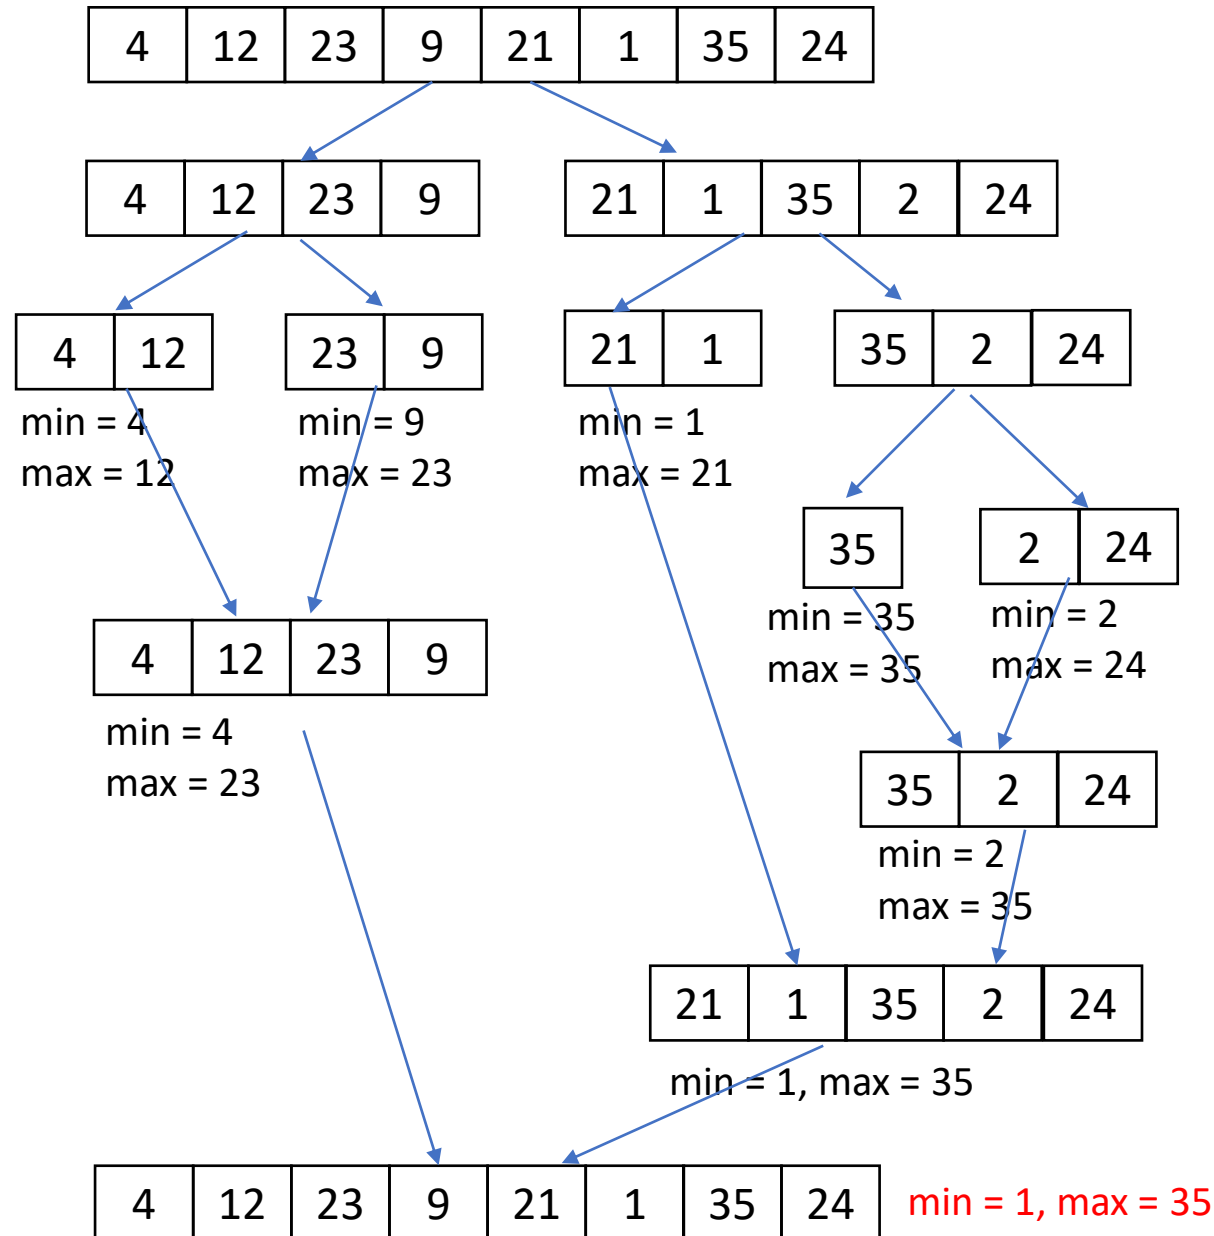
| 4 | 12 | 23 | 9 | 21 | 1 | 35 | 24 |
|---|---|---|---|---|---|---|---|

| 4 | 12 | 23 | 9 |
|---|---|---|---|

| 21 | 1 | 35 | 2 | 24 |
|---|---|---|---|---|

| 4 | 12 |
|---|---|

min = 4
max = 12

| 23 | 9 |
|---|---|

min = 9
max = 23

| 21 | 1 |
|---|---|

min = 1
max = 21

| 35 | 2 | 24 |
|---|---|---|

| 35 |
|---|

min = 35
max = 35

| 2 | 24 |
|---|---|

min = 2
max = 24

| 4 | 12 | 23 | 9 |
|---|---|---|---|

min = 4
max = 23

| 35 | 2 | 24 |
|---|---|---|

min = 2
max = 35

| 21 | 1 | 35 | 2 | 24 |
|---|---|---|---|---|

min = 1, max = 35

| 4 | 12 | 23 | 9 | 21 | 1 | 35 | 24 |
|---|---|---|---|---|---|---|---|

min = 1, max = 35